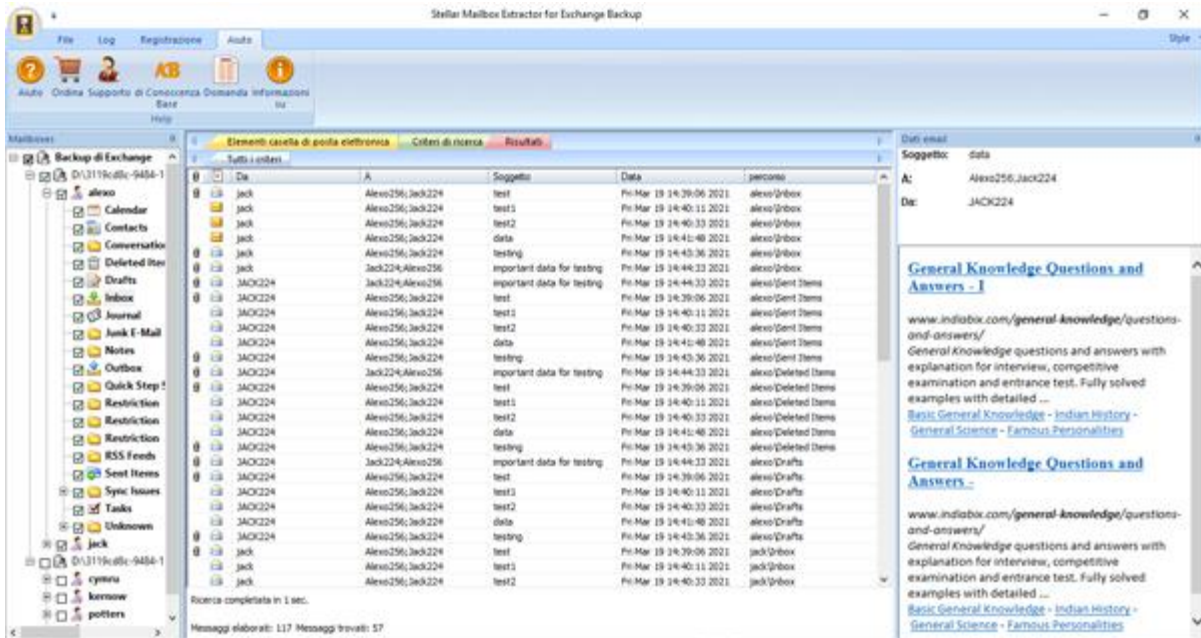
Stellar Mailbox Extractor for Exchange Backup

File Log Registrazione Aiuto

Style

Aiuto Ordina Supporto di Conoscenza Base Domanda Informazioni su

Help

Mailboxes

Backup di Exchange
D:\3119cd8c-9484-1
alexo
Calendar
Contacts
Conversatio
Deleted Iter
Drafts
Inbox
Journal
Junk E-Mail
Notes
Outbox
Quick Step
Restriction
Restriction
Restriction
RSS Feeds
Sent Items
Sync Issues
Tasks
Unknown
jack
D:\3119cd8c-9484-1
cymru
kernow
potters

Elementi casella di posta elettronica | Criteri di ricerca | Risultati

Tutti i criteri

| Da | A | Soggetto | Data | percorso |
|---|---|---|---|---|
| jack | Alexo256;Jack224 | test | Fri Mar 19 14:39:06 2021 | alexo\Inbox |
| jack | Alexo256;Jack224 | test1 | Fri Mar 19 14:40:11 2021 | alexo\Inbox |
| jack | Alexo256;Jack224 | test2 | Fri Mar 19 14:40:33 2021 | alexo\Inbox |
| jack | Alexo256;Jack224 | data | Fri Mar 19 14:41:48 2021 | alexo\Inbox |
| jack | Alexo256;Jack224 | testing | Fri Mar 19 14:43:36 2021 | alexo\Inbox |
| jack | Jack224;Alexo256 | important data for testing | Fri Mar 19 14:44:33 2021 | alexo\Inbox |
| JACK224 | Jack224;Alexo256 | important data for testing | Fri Mar 19 14:44:33 2021 | alexo\Sent Items |
| JACK224 | Alexo256;Jack224 | test | Fri Mar 19 14:39:06 2021 | alexo\Sent Items |
| JACK224 | Alexo256;Jack224 | test1 | Fri Mar 19 14:40:11 2021 | alexo\Sent Items |
| JACK224 | Alexo256;Jack224 | test2 | Fri Mar 19 14:40:33 2021 | alexo\Sent Items |
| JACK224 | Alexo256;Jack224 | data | Fri Mar 19 14:41:48 2021 | alexo\Sent Items |
| JACK224 | Alexo256;Jack224 | testing | Fri Mar 19 14:43:36 2021 | alexo\Sent Items |
| JACK224 | Jack224;Alexo256 | important data for testing | Fri Mar 19 14:44:33 2021 | alexo\Deleted Items |
| JACK224 | Alexo256;Jack224 | test | Fri Mar 19 14:39:06 2021 | alexo\Deleted Items |
| JACK224 | Alexo256;Jack224 | test1 | Fri Mar 19 14:40:11 2021 | alexo\Deleted Items |
| JACK224 | Alexo256;Jack224 | test2 | Fri Mar 19 14:40:33 2021 | alexo\Deleted Items |
| JACK224 | Alexo256;Jack224 | data | Fri Mar 19 14:41:48 2021 | alexo\Deleted Items |
| JACK224 | Alexo256;Jack224 | testing | Fri Mar 19 14:43:36 2021 | alexo\Deleted Items |
| JACK224 | Jack224;Alexo256 | important data for testing | Fri Mar 19 14:44:33 2021 | alexo\Drafts |
| JACK224 | Alexo256;Jack224 | test | Fri Mar 19 14:39:06 2021 | alexo\Drafts |
| JACK224 | Alexo256;Jack224 | test1 | Fri Mar 19 14:40:11 2021 | alexo\Drafts |
| JACK224 | Alexo256;Jack224 | test2 | Fri Mar 19 14:40:33 2021 | alexo\Drafts |
| JACK224 | Alexo256;Jack224 | data | Fri Mar 19 14:41:48 2021 | alexo\Drafts |
| JACK224 | Alexo256;Jack224 | testing | Fri Mar 19 14:43:36 2021 | alexo\Drafts |
| jack | Alexo256;Jack224 | test | Fri Mar 19 14:39:06 2021 | jack\Inbox |
| jack | Alexo256;Jack224 | test1 | Fri Mar 19 14:40:11 2021 | jack\Inbox |
| jack | Alexo256;Jack224 | test2 | Fri Mar 19 14:40:33 2021 | jack\Inbox |

Ricerca completata in 1 sec.

Messaggi elaborati: 117 Messaggi trovati: 57

Dati email
Soggetto: data
A: Alexo256;Jack224
Da: JACK224

General Knowledge Questions and Answers - I

www.indiabix.com/general-knowledge/questions-and-answers/
General Knowledge questions and answers with explanation for interview, competitive examination and entrance test. Fully solved examples with detailed ...
Basic General Knowledge - Indian History - General Science - Famous Personalities

General Knowledge Questions and Answers -

www.indiabix.com/general-knowledge/questions-and-answers/
General Knowledge questions and answers with explanation for interview, competitive examination and entrance test. Fully solved examples with detailed ...
Basic General Knowledge - Indian History - General Science - Famous Personalities